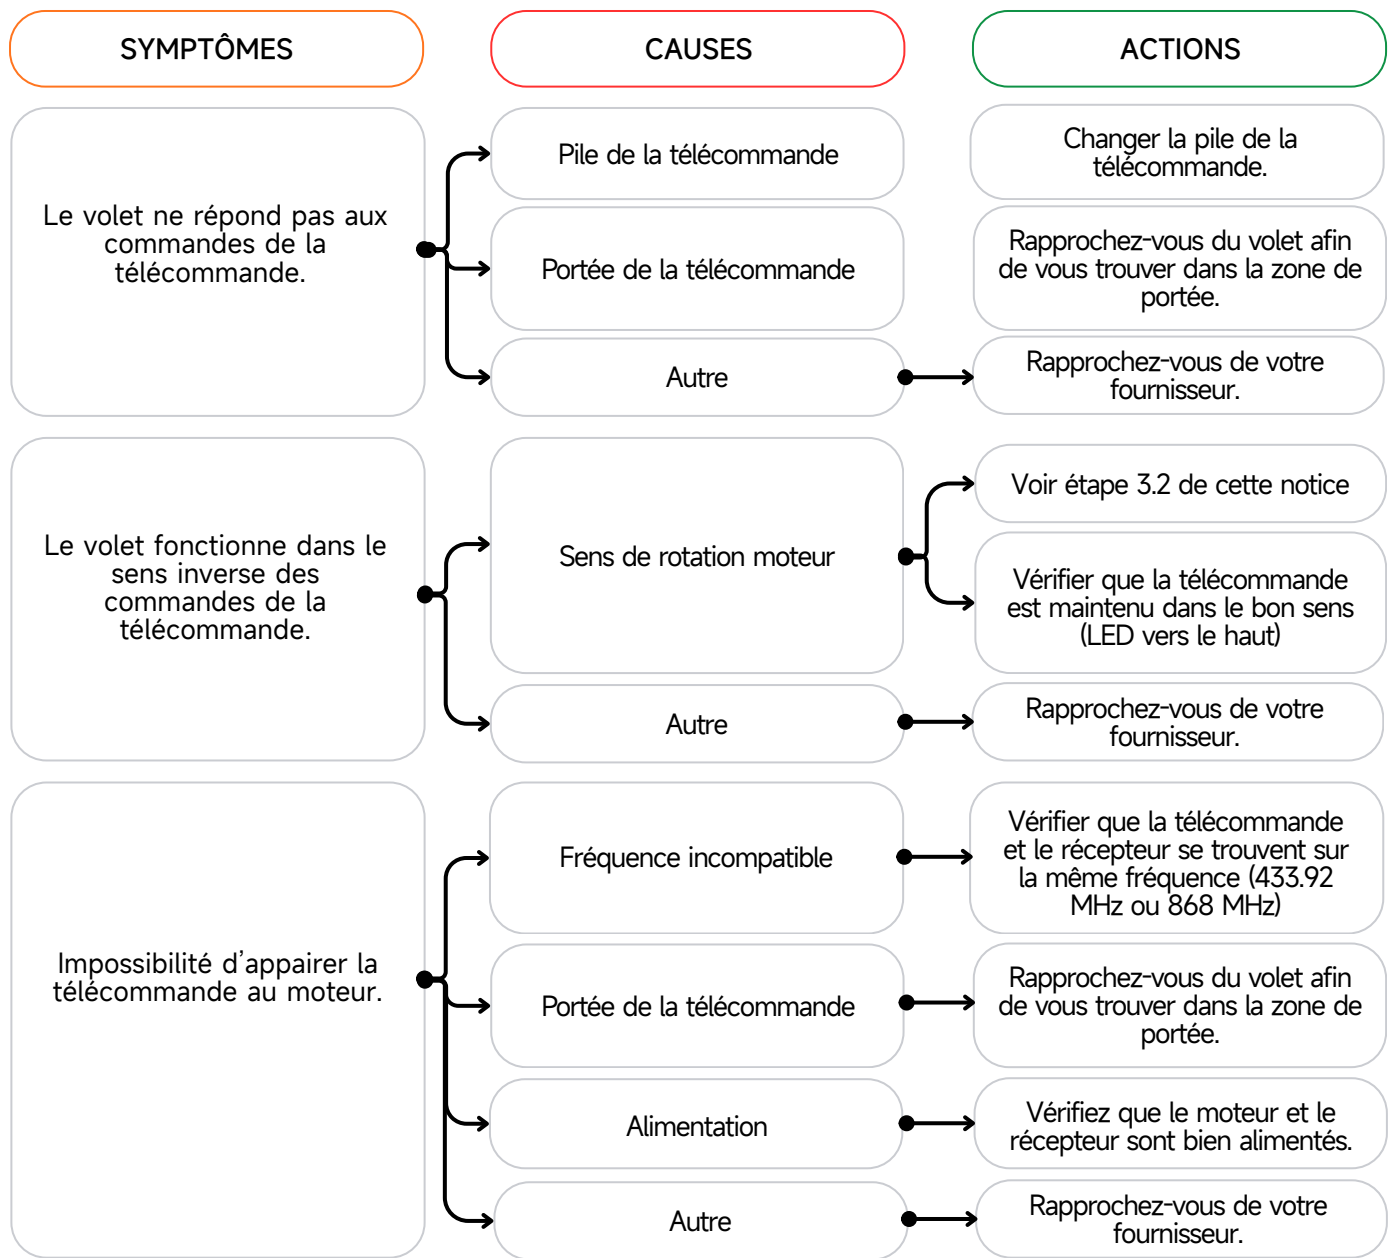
SYMPTÔMES

CAUSES

ACTIONS

Le volet ne répond pas aux commandes de la télécommande.

Pile de la télécommande

Changer la pile de la télécommande.

Portée de la télécommande

Rapprochez-vous du volet afin de vous trouver dans la zone de portée.

Autre

Rapprochez-vous de votre fournisseur.

Le volet fonctionne dans le sens inverse des commandes de la télécommande.

Sens de rotation moteur

Voir étape 3.2 de cette notice

Vérifier que la télécommande est maintenu dans le bon sens (LED vers le haut)

Autre

Rapprochez-vous de votre fournisseur.

Impossibilité d'appairer la télécommande au moteur.

Fréquence incompatible

Vérifier que la télécommande et le récepteur se trouvent sur la même fréquence (433.92 MHz ou 868 MHz)

Portée de la télécommande

Rapprochez-vous du volet afin de vous trouver dans la zone de portée.

Alimentation

Vérifiez que le moteur et le récepteur sont bien alimentés.

Autre

Rapprochez-vous de votre fournisseur.